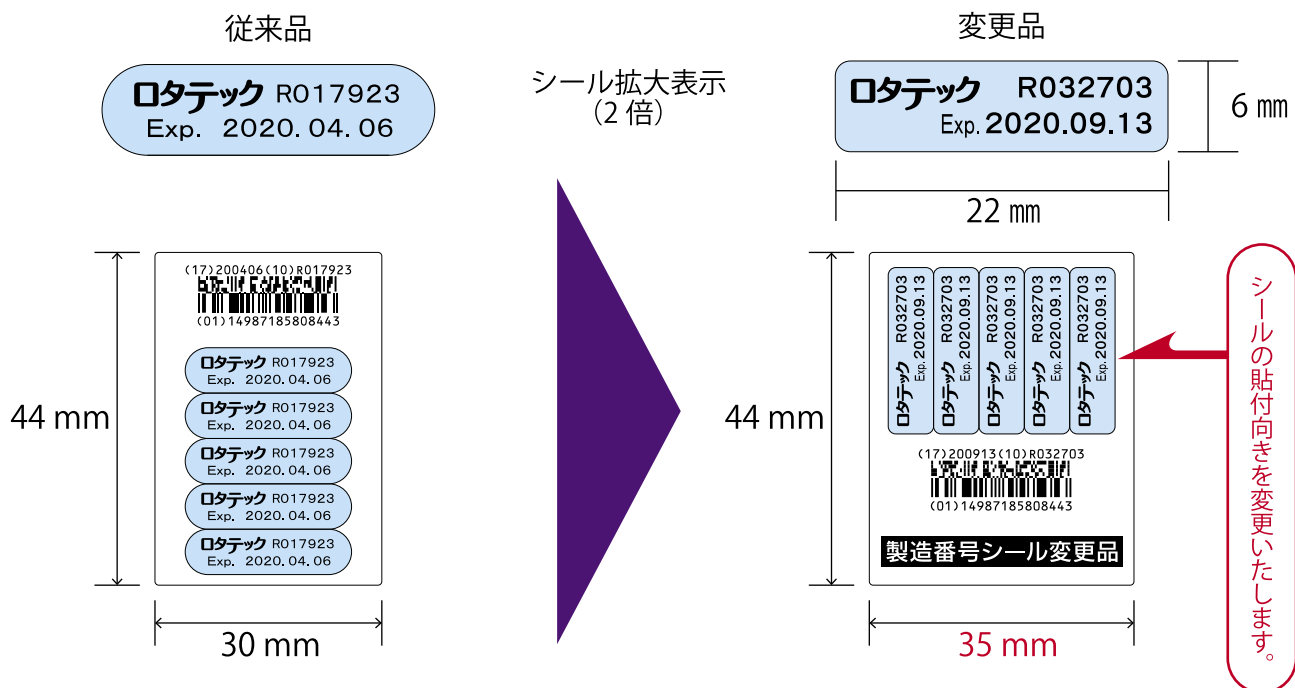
従来品

ロタテック R017923
Exp. 2020. 04. 06

シール拡大表示
（2 倍）

変更品

ロタテック R032703
Exp. 2020.09.13

6 ㎜

22 ㎜

(17)200406(10)R017923
(01)14987185808443

ロタテック R017923
Exp. 2020. 04. 06
ロタテック R017923
Exp. 2020. 04. 06
ロタテック R017923
Exp. 2020. 04. 06
ロタテック R017923
Exp. 2020. 04. 06
ロタテック R017923
Exp. 2020. 04. 06

44 mm

30 mm

ロタテック R032703
Exp. 2020.09.13
ロタテック R032703
Exp. 2020.09.13
ロタテック R032703
Exp. 2020.09.13
ロタテック R032703
Exp. 2020.09.13
ロタテック R032703
Exp. 2020.09.13

(17)200913(10)R032703
(01)14987185808443

製造番号シール変更品

44 mm

35 mm

シールの貼付向きを変更いたします。